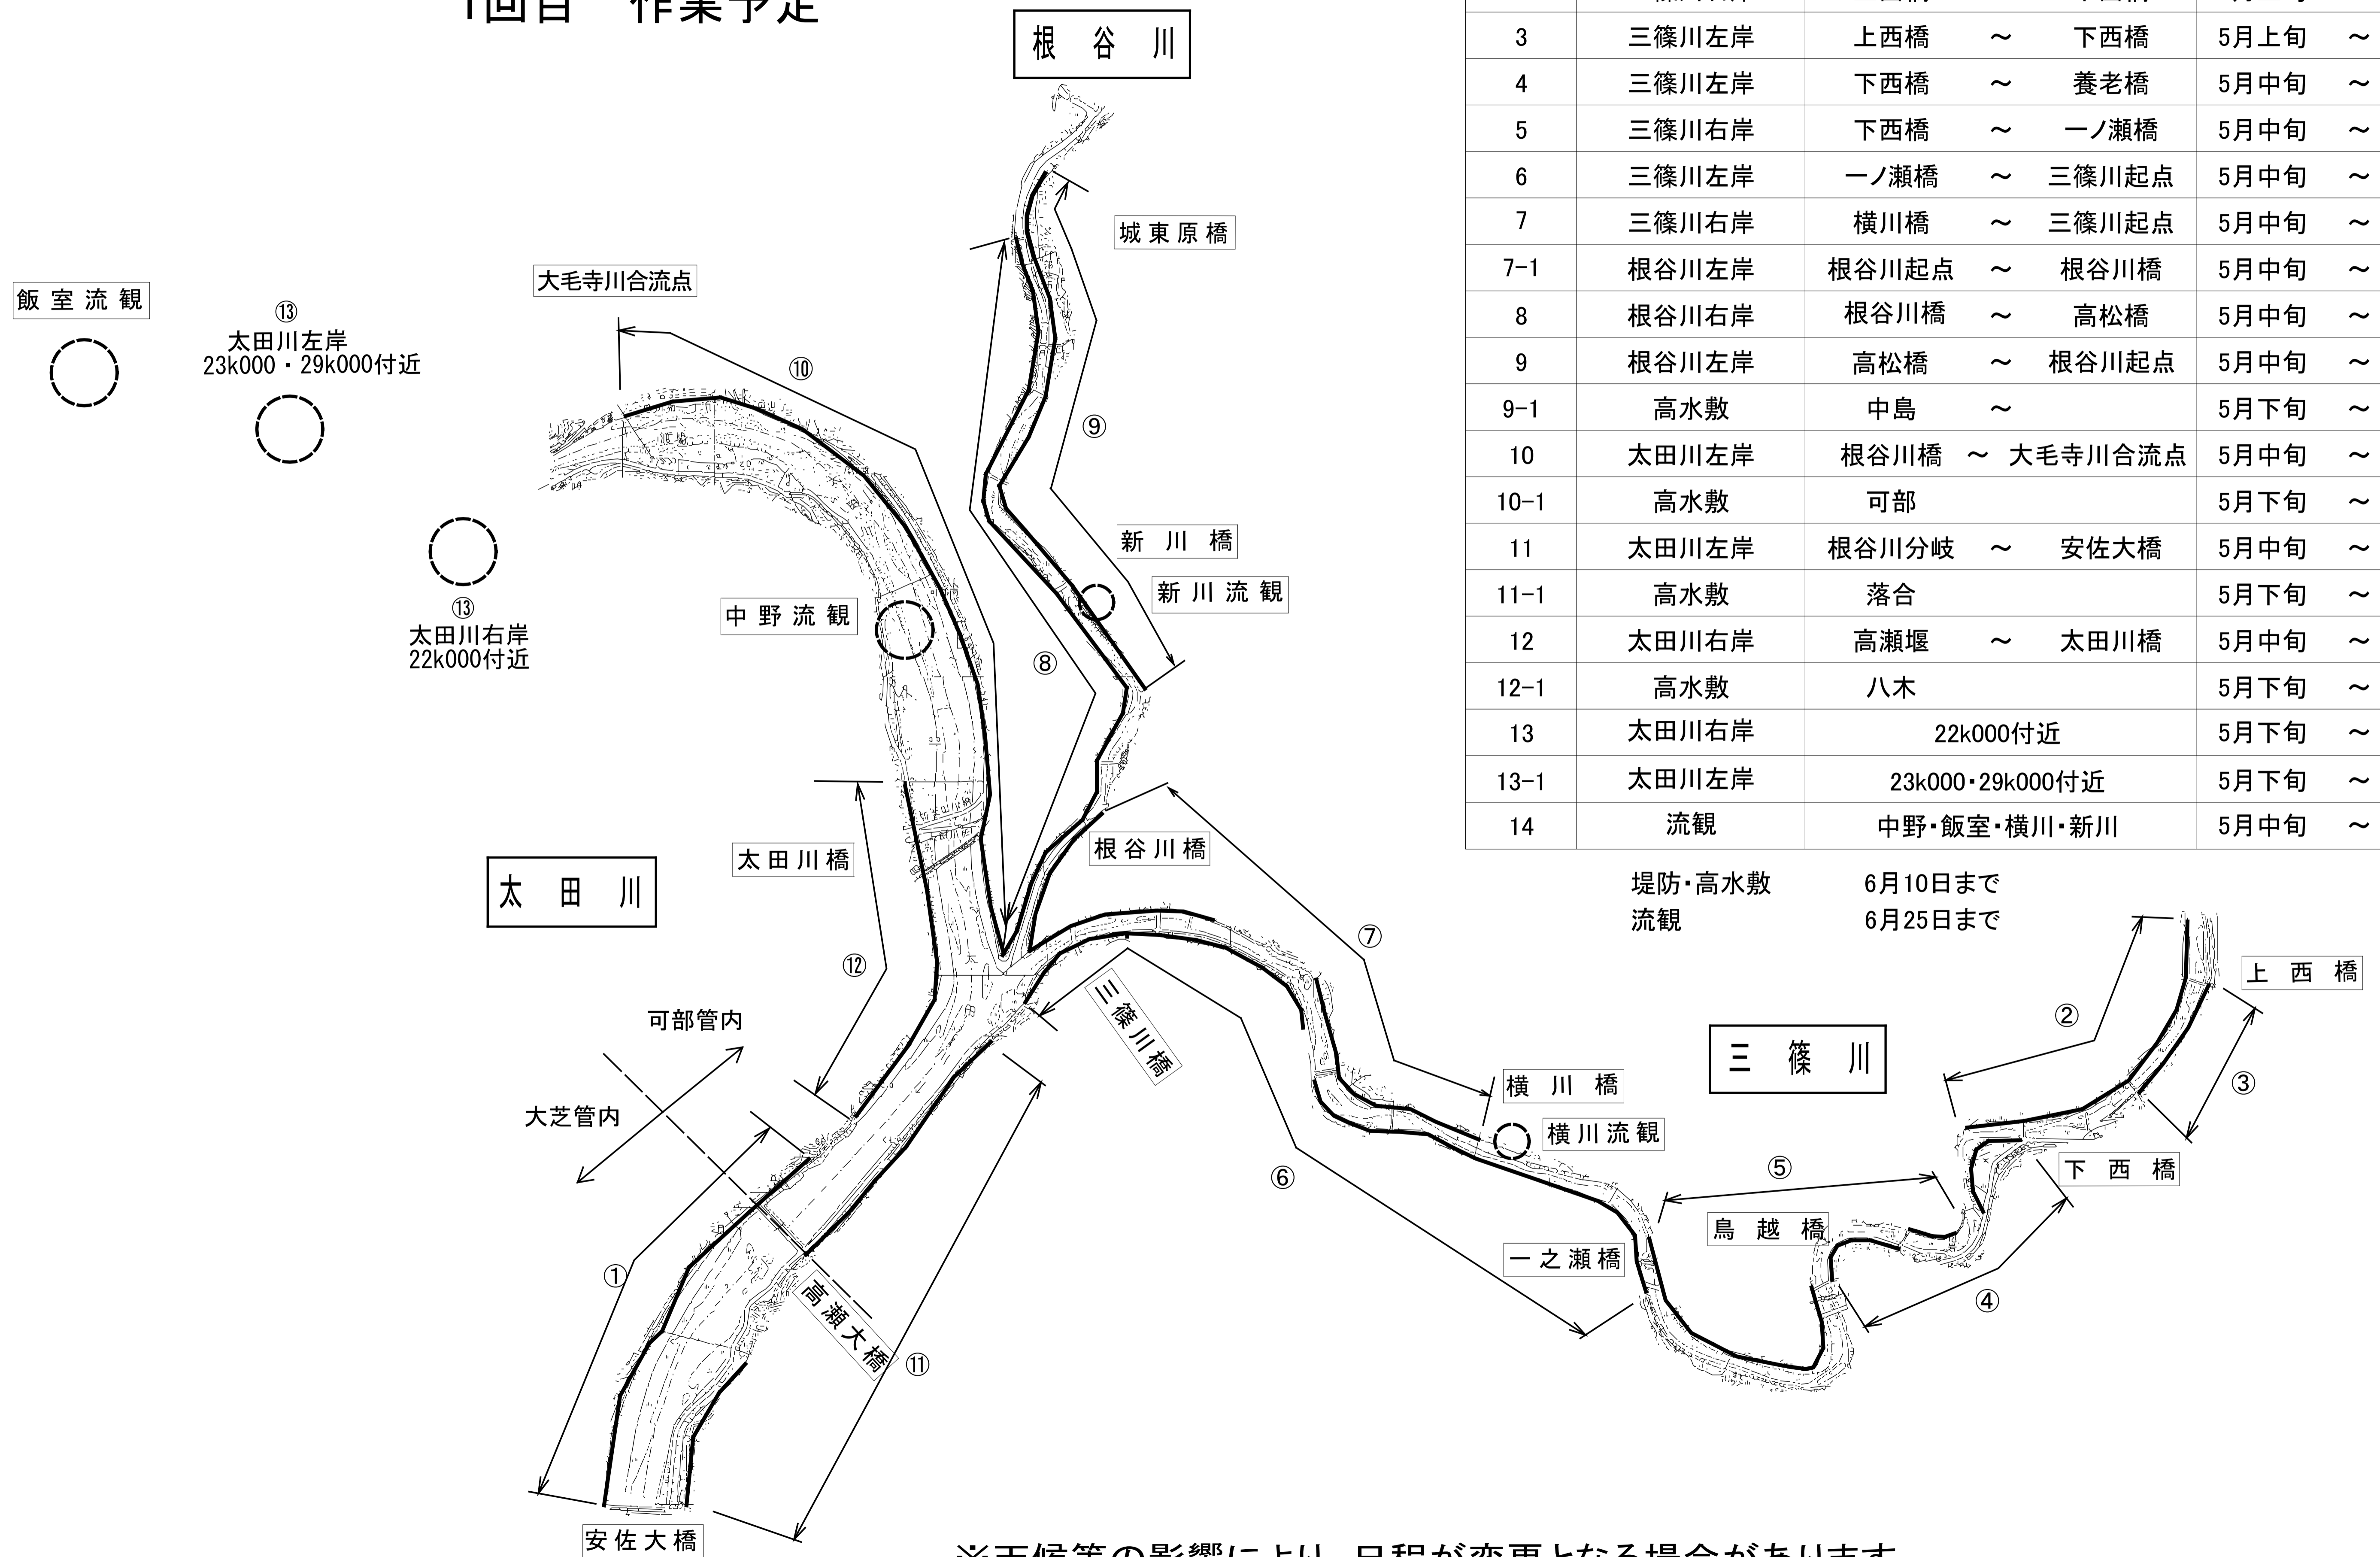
1回目 作業予定

根 谷 川

| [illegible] | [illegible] | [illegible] | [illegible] |
|---|---|---|---|
| 3 | 三篠川左岸 | 上西橋 ～ 下西橋 | 5月上旬 ～ |
| 4 | 三篠川左岸 | 下西橋 ～ 養老橋 | 5月中旬 ～ |
| 5 | 三篠川右岸 | 下西橋 ～ 一ノ瀬橋 | 5月中旬 ～ |
| 6 | 三篠川左岸 | 一ノ瀬橋 ～ 三篠川起点 | 5月中旬 ～ |
| 7 | 三篠川右岸 | 横川橋 ～ 三篠川起点 | 5月中旬 ～ |
| 7-1 | 根谷川左岸 | 根谷川起点 ～ 根谷川橋 | 5月中旬 ～ |
| 8 | 根谷川右岸 | 根谷川橋 ～ 高松橋 | 5月中旬 ～ |
| 9 | 根谷川左岸 | 高松橋 ～ 根谷川起点 | 5月中旬 ～ |
| 9-1 | 高水敷 | 中島 ～ | 5月下旬 ～ |
| 10 | 太田川左岸 | 根谷川橋 ～ 大毛寺川合流点 | 5月中旬 ～ |
| 10-1 | 高水敷 | 可部 | 5月下旬 ～ |
| 11 | 太田川左岸 | 根谷川分岐 ～ 安佐大橋 | 5月中旬 ～ |
| 11-1 | 高水敷 | 落合 | 5月下旬 ～ |
| 12 | 太田川右岸 | 高瀬堰 ～ 太田川橋 | 5月中旬 ～ |
| 12-1 | 高水敷 | 八木 | 5月下旬 ～ |
| 13 | 太田川右岸 | 22k000付近 | 5月下旬 ～ |
| 13-1 | 太田川左岸 | 23k000・29k000付近 | 5月下旬 ～ |
| 14 | 流観 | 中野・飯室・横川・新川 | 5月中旬 ～ |

堤防・高水敷 6月10日まで
流観 6月25日まで

城東原橋
大毛寺川合流点
飯室流観
⑬ 太田川左岸 23k000・29k000付近
⑩
⑨
⑬ 太田川右岸 22k000付近
新 川 橋
新 川 流 観
中 野 流 観
⑧
根 谷 川 橋
太 田 川 橋
太 田 川
⑦
⑫
三篠川橋
上 西 橋
可部管内
②
三 篠 川
③
大芝管内
横 川 橋
横 川 流 観
⑤
下 西 橋
⑥
鳥 越 橋
一 之 瀬 橋
①
高瀬大橋
④
⑪
安 佐 大 橋

※天候等の影響により、日程が変更となる場合があります。